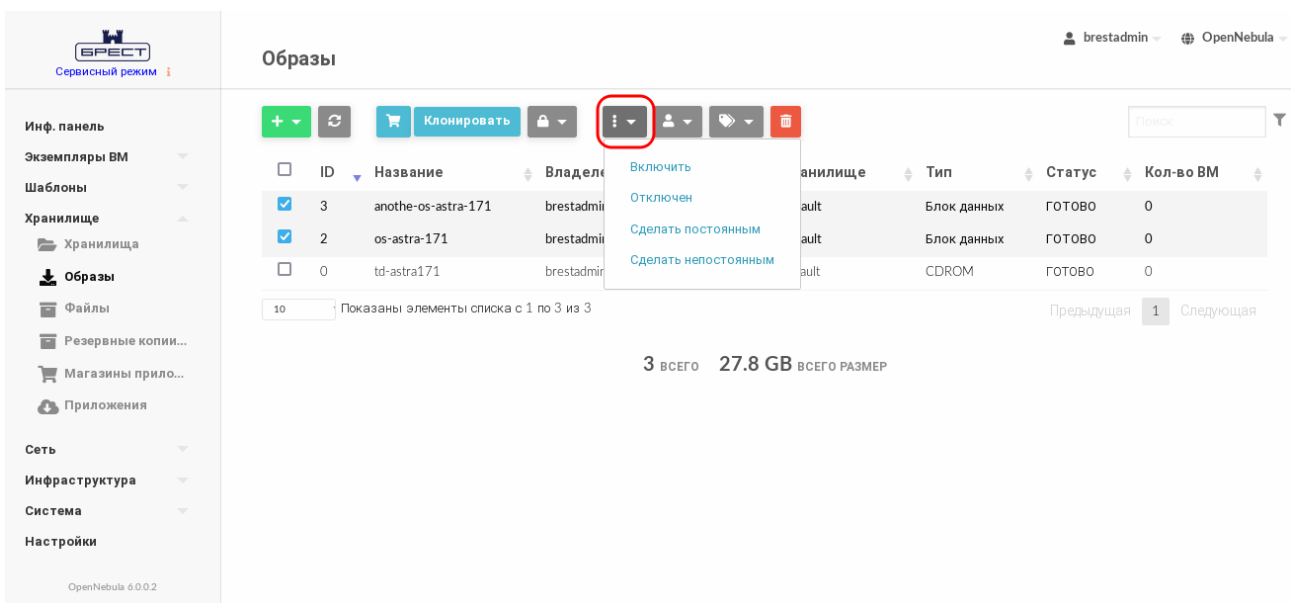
БРЕСТ
Сервисный режим

Инф. панель
Экземпляры ВМ
Шаблоны
Хранилище
Хранилища
Образы
Файлы
Резервные копии...
Магазины прило...
Приложения
Сеть
Инфраструктура
Система
Настройки

OpenNebula 6.0.0.2

Образы

brestadmin OpenNebula

Клонировать

Поиск

Включить
Отключен
Сделать постоянным
Сделать непостоянным

| | ID | Название | Владеле | анилище | Тип | Статус | Кол-во ВМ |
|---|---|---|---|---|---|---|---|
| ☑ | 3 | anothe-os-astra-171 | brestadmi | ault | Блок данных | ГОТОВО | 0 |
| ☑ | 2 | os-astra-171 | brestadmi | ault | Блок данных | ГОТОВО | 0 |
| ☐ | 0 | td-astra171 | brestadmi | ault | CDROM | ГОТОВО | 0 |

10 Показаны элементы списка с 1 по 3 из 3

Предыдущая 1 Следующая

3 ВСЕГО 27.8 GB ВСЕГО РАЗМЕР